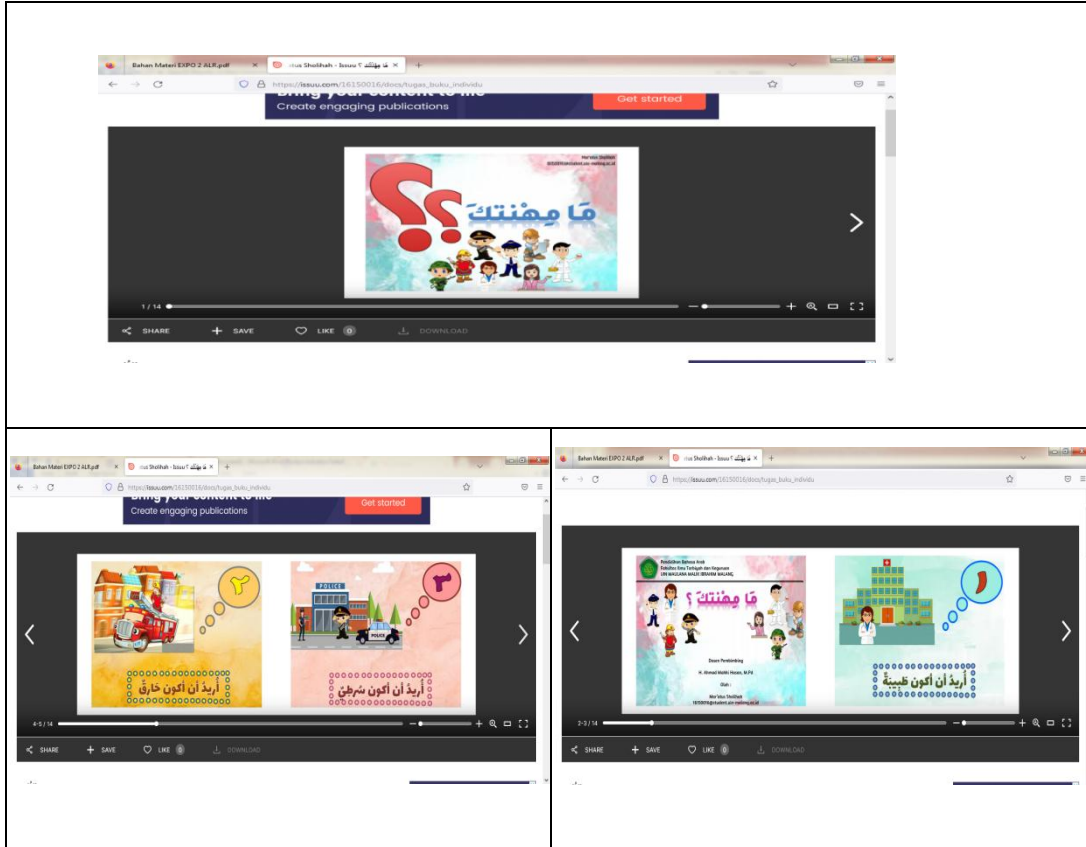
Bahan Materi EXPO 2 ALR.pdf
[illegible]sa Sholihah - Issuu ؟ مَا مِهْنَتُكَ
https://issuu.com/16150016/docs/tugas_buku_individu
Create engaging publications
Get started

Mar'atus Sholihah
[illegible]

مَا مِهْنَتُكَ

1 / 14
SHARE
SAVE
LIKE 0
DOWNLOAD

Bahan Materi EXPO 2 ALR.pdf
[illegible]sa Sholihah - Issuu ؟ مَا مِهْنَتُكَ
https://issuu.com/16150016/docs/tugas_buku_individu
Create engaging publications
Get started

٢
أُرِيدُ أَنْ أَكُونَ حَارِقًا
POLICE
٣
أُرِيدُ أَنْ أَكُونَ شُرْطِيًّا

4-5 / 14
SHARE
SAVE
LIKE 0
DOWNLOAD

Bahan Materi EXPO 2 ALR.pdf
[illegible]sa Sholihah - Issuu ؟ مَا مِهْنَتُكَ
https://issuu.com/16150016/docs/tugas_buku_individu

Pendidikan Bahasa Arab
Fakultas Ilmu Tarbiyah dan Keguruan
UIN MAULANA MALIK IBRAHIM MALANG
مَا مِهْنَتُكَ ؟
Dosen Pembimbing
H. Ahmad Mukhi Hasan, M.Pd
Oleh :
Mar'atus Sholihah
16150016@student.uin-malang.ac.id

١
أُرِيدُ أَنْ أَكُونَ طَبِيبَةً

2-3 / 14
SHARE
SAVE
LIKE 0
DOWNLOAD